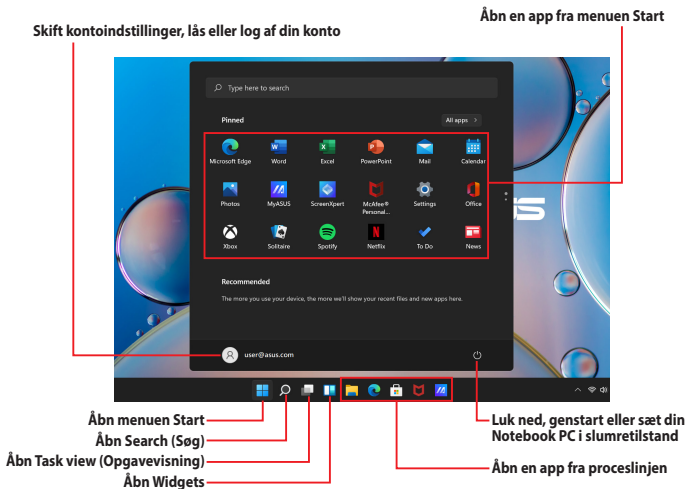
Skift kontoindstillinger, lås eller log af din konto

Åbn en app fra menuen Start

Type here to search

Pinned

All apps >

Microsoft Edge

Word

Excel

PowerPoint

Mail

Calendar

Photos

MyASUS

ScreenXpert

McAfee® Personal...

Settings

Office

Xbox

Solitaire

Spotify

Netflix

To Do

News

Recommended

The more you use your device, the more we'll show your recent files and new apps here.

user@asus.com

Åbn menuen Start

Åbn Search (Søg)

Åbn Task view (Opgavevisning)

Åbn Widgets

Luk ned, genstart eller sæt din Notebook PC i slumretilstand

Åbn en app fra proceslinjen